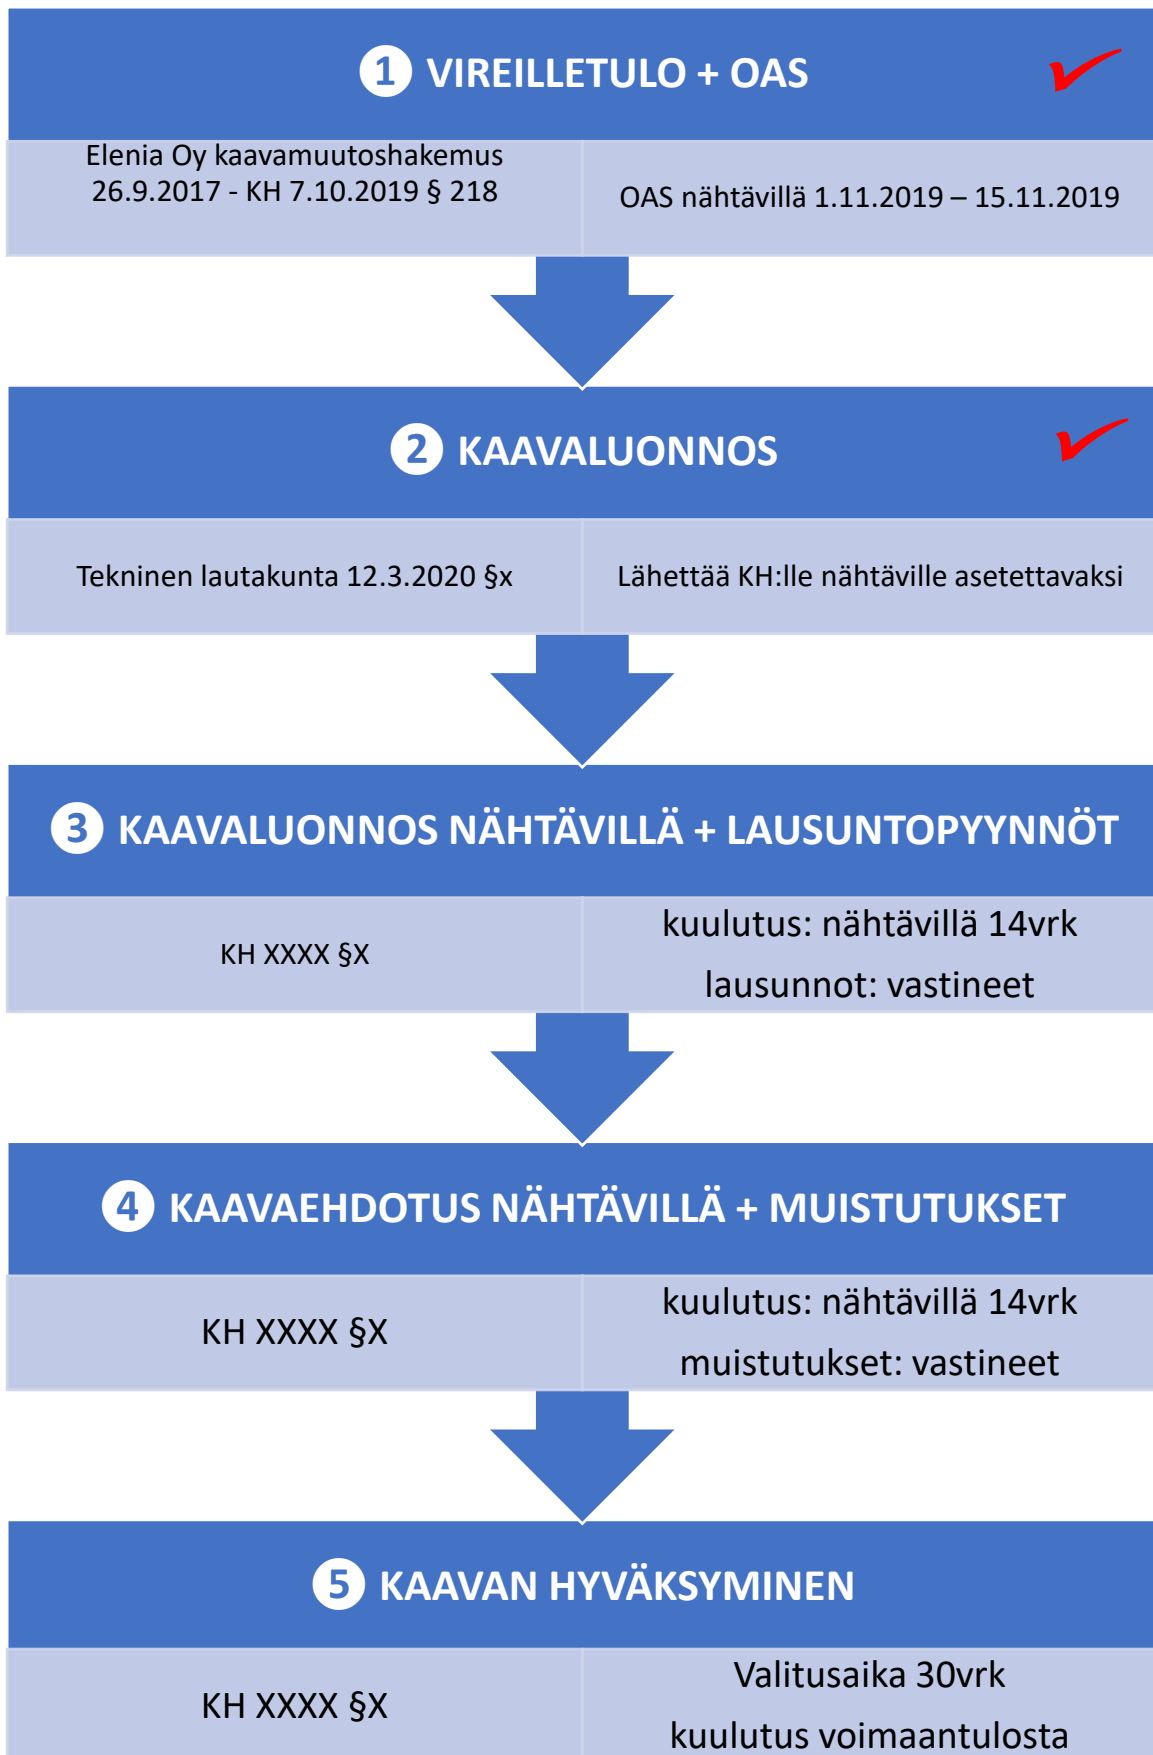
1 VIREILLETULO + OAS

Elenia Oy kaavamuutoshakemus 26.9.2017 - KH 7.10.2019 § 218

OAS nähtävillä 1.11.2019 – 15.11.2019

2 KAAVALUONNOS

Tekninen lautakunta 12.3.2020 §x

Lähettää KH:lle nähtäville asetettavaksi

3 KAAVALUONNOS NÄHTÄVILLÄ + LAUSUNTOPYYNNÖT

KH XXXX §X

kuulutus: nähtävillä 14vrk

lausunnot: vastineet

4 KAAVAEHDOTUS NÄHTÄVILLÄ + MUISTUTUKSET

KH XXXX §X

kuulutus: nähtävillä 14vrk

muistutukset: vastineet

5 KAAVAN HYVÄKSYMINEN

KH XXXX §X

Valitusaika 30vrk

kuulutus voimaantulosta